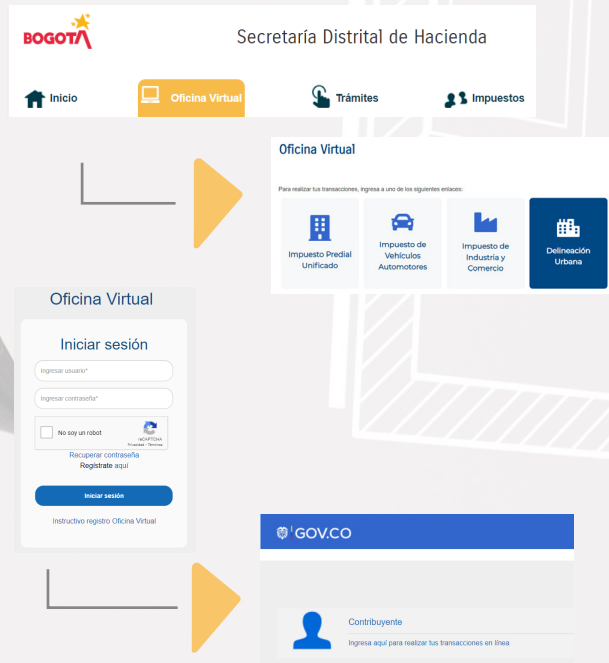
BOGOTÁ

Secretaría Distrital de Hacienda

Inicio
Oficina Virtual
Trámites
Impuestos

Oficina Virtual

Para realizar tus transacciones, ingresa a uno de los siguientes enlaces:

Impuesto Predial Unificado
Impuesto de Vehículos Automotores
Impuesto de Industria y Comercio
Delineación Urbana

Oficina Virtual

Iniciar sesión

Ingresar usuario*
Ingresar contraseña*

No soy un robot
reCAPTCHA
Privacidad - Términos

Recuperar contraseña
Regístrate aquí

Iniciar sesión

Instructivo registro Oficina Virtual

GOV.CO

Contribuyente

Ingresa aquí para realizar tus transacciones en línea